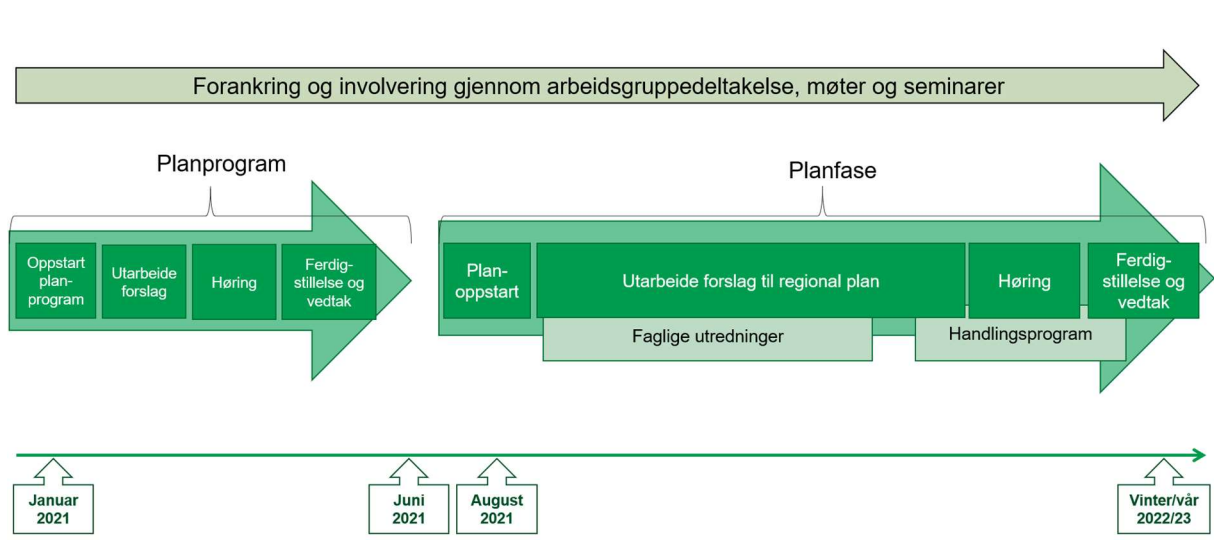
Forankring og involvering gjennom arbeidsgruppedeltakelse, møter og seminarer

Planprogram

Oppstart planprogram

Utarbeide forslag

Høring

Ferdigstillelse og vedtak

Planfase

Planoppstart

Utarbeide forslag til regional plan

Høring

Ferdigstillelse og vedtak

Faglige utredninger

Handlingsprogram

Januar 2021

Juni 2021

August 2021

Vinter/vår 2022/23